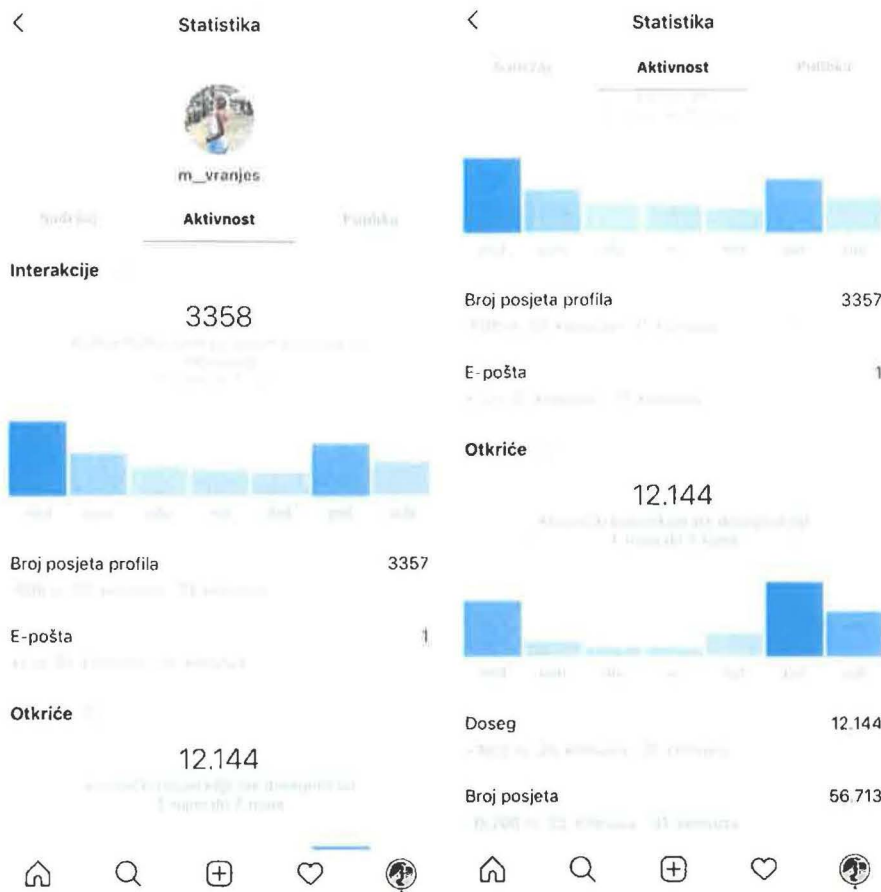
Statistika

m_vranjes

Sadržaj Aktivnost Publika

Interakcije

3358

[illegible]

Broj posjeta profila 3357

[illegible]

E-pošta 1

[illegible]

Otkriće

12.144

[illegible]

Statistika

Sadržaj Aktivnost Publika

Broj posjeta profila 3357

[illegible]

E-pošta 1

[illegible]

Otkriće

12.144

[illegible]

Doseg 12.144

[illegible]

Broj posjeta 56.713

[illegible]